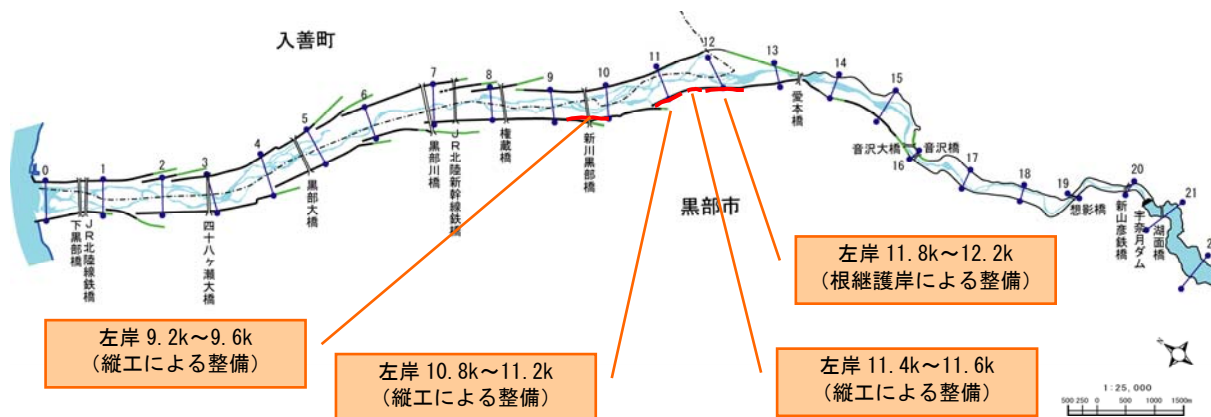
入善町

0 1 2 3 4 5 6 7 8 9 10 11 12 13 14 15 16 17 18 19 20 21

下黒部橋

JR北陸線鉄橋

四十八ヶ瀬大橋

黒部大橋

黒部川橋

JR北陸新幹線鉄橋

権蔵橋

新川黒部橋

愛本橋

音沢大橋

音沢橋

愛本橋

黒部市

想影橋

新山彦鉄橋

宇奈月ダム

湖面橋

左岸 11.8k～12.2k
（根継護岸による整備）

左岸 9.2k～9.6k
（縦工による整備）

左岸 10.8k～11.2k
（縦工による整備）

左岸 11.4k～11.6k
（縦工による整備）

1：25，000

500 250 0 500 1000 1500m